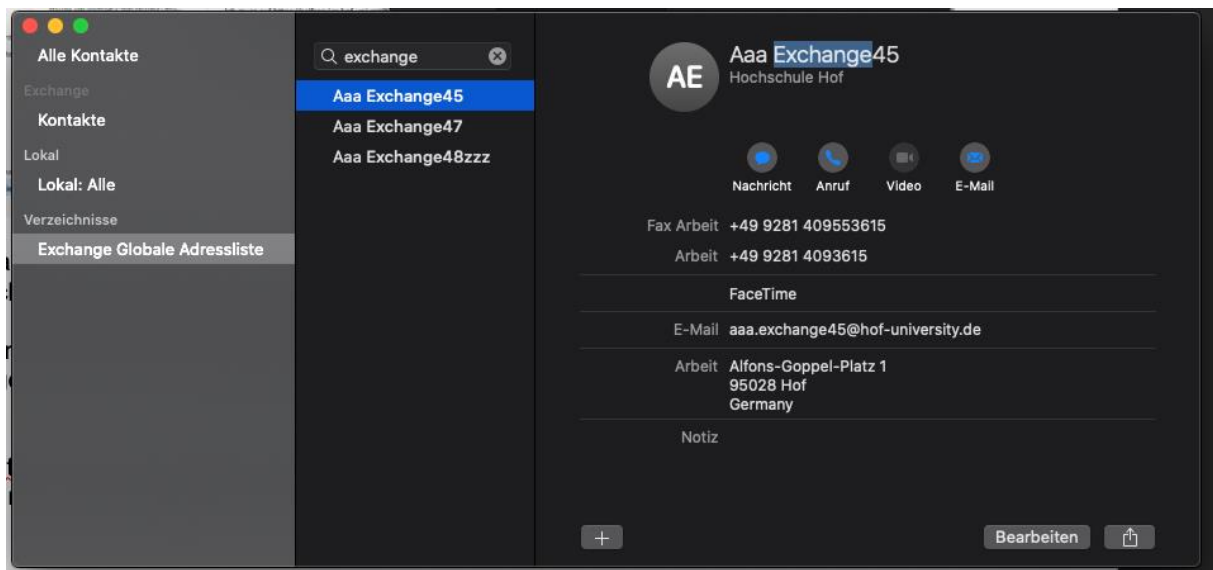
Alle Kontakte

Exchange

Kontakte

Lokal

Lokal: Alle

Verzeichnisse

Exchange Globale Adressliste

exchange

Aaa Exchange45

Aaa Exchange47

Aaa Exchange48zzz

AE

Aaa Exchange45

Hochschule Hof

Nachricht Anruf Video E-Mail

| | |
|---|---|
| Fax Arbeit | +49 9281 409553615 |
| Arbeit | +49 9281 4093615 |
| | FaceTime |
| E-Mail | aaa.exchange45@hof-university.de |
| Arbeit | Alfons-Goppel-Platz 1<br>95028 Hof<br>Germany |
| Notiz | |

+

Bearbeiten